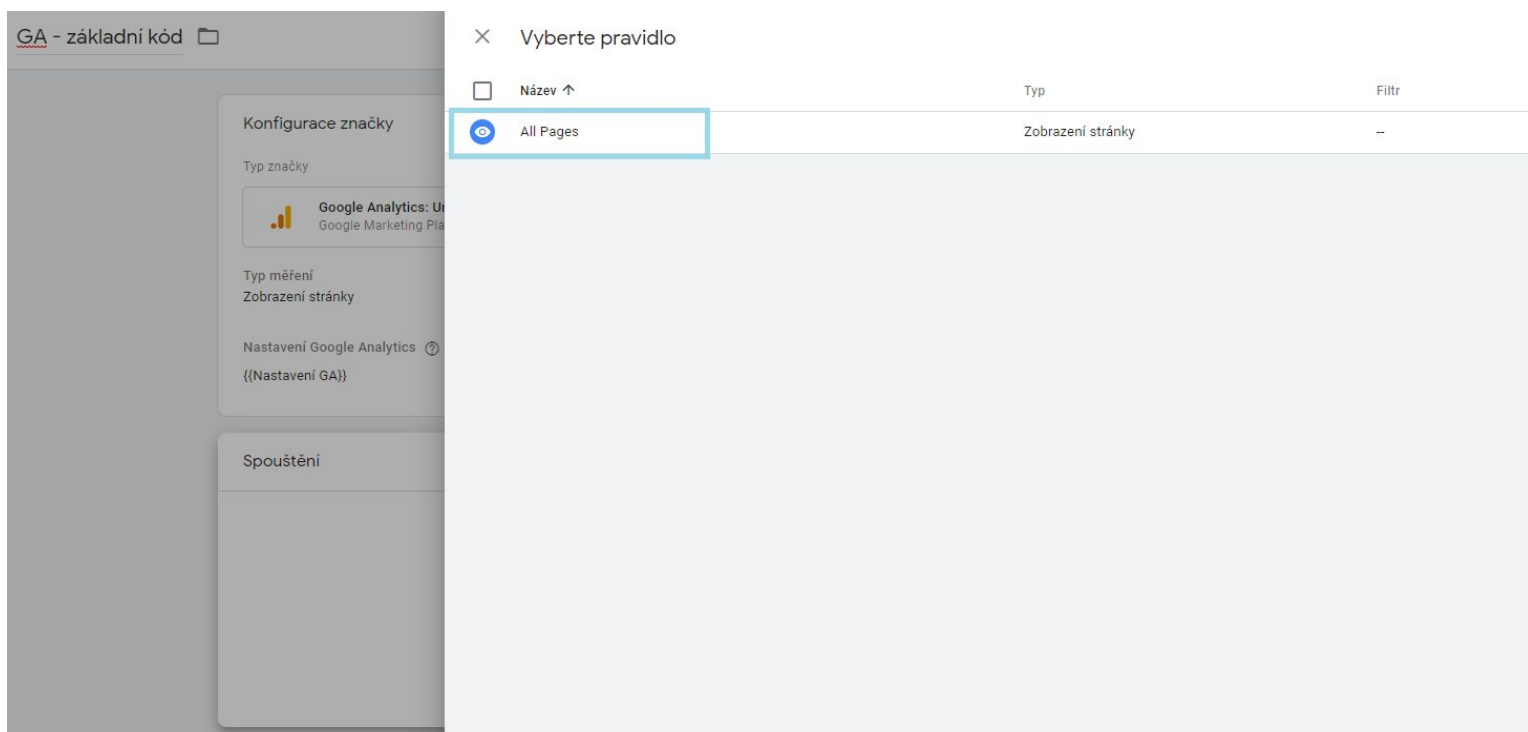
GA - základní kód

Konfigurace značky

Typ značky

Google Analytics: Ur
Google Marketing Pla

Typ měření
Zobrazení stránky

Nastavení Google Analytics

{{Nastavení GA}}

Spouštění

×

Vyberte pravidlo

| | Název ↑ | Typ | Filtr |
|---|---|---|---|
| | All Pages | Zobrazení stránky | -- |